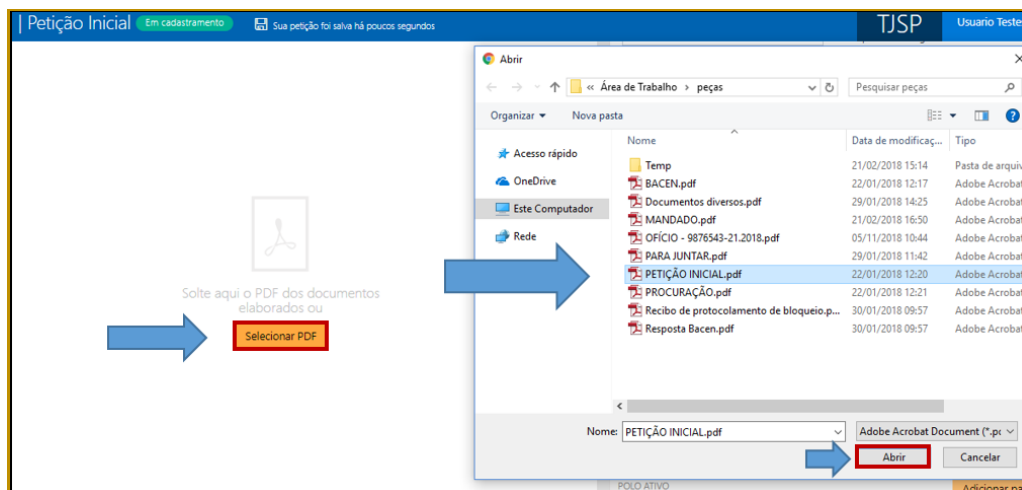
| Petição Inicial Em cadastramento Sua petição foi salva há poucos segundos TJSP Usuario Teste

Solte aqui o PDF dos documentos elaborados ou

Selecionar PDF

Abrir

« Área de Trabalho › peças

Pesquisar peças

Organizar ▾ Nova pasta

Acesso rápido
OneDrive
Este Computador
Rede

| Nome | Data de modificaç... | Tipo |
|---|---|---|
| Temp | 21/02/2018 15:14 | Pasta de arqui |
| BACEN.pdf | 22/01/2018 12:17 | Adobe Acrobat |
| Documentos diversos.pdf | 29/01/2018 14:25 | Adobe Acrobat |
| MANDADO.pdf | 21/02/2018 16:50 | Adobe Acrobat |
| OFÍCIO - 9876543-21.2018.pdf | 05/11/2018 10:44 | Adobe Acrobat |
| PARA JUNTAR.pdf | 29/01/2018 11:42 | Adobe Acrobat |
| PETIÇÃO INICIAL.pdf | 22/01/2018 12:20 | Adobe Acrobat |
| PROCURAÇÃO.pdf | 22/01/2018 12:21 | Adobe Acrobat |
| Recibo de protocolamento de bloqueio.p... | 30/01/2018 09:57 | Adobe Acrobat |
| Resposta Bacen.pdf | 30/01/2018 09:57 | Adobe Acrobat |

Nome: PETIÇÃO INICIAL.pdf

Adobe Acrobat Document (*.pc

Abrir Cancelar

POLO ATIVO

Adicionar pa